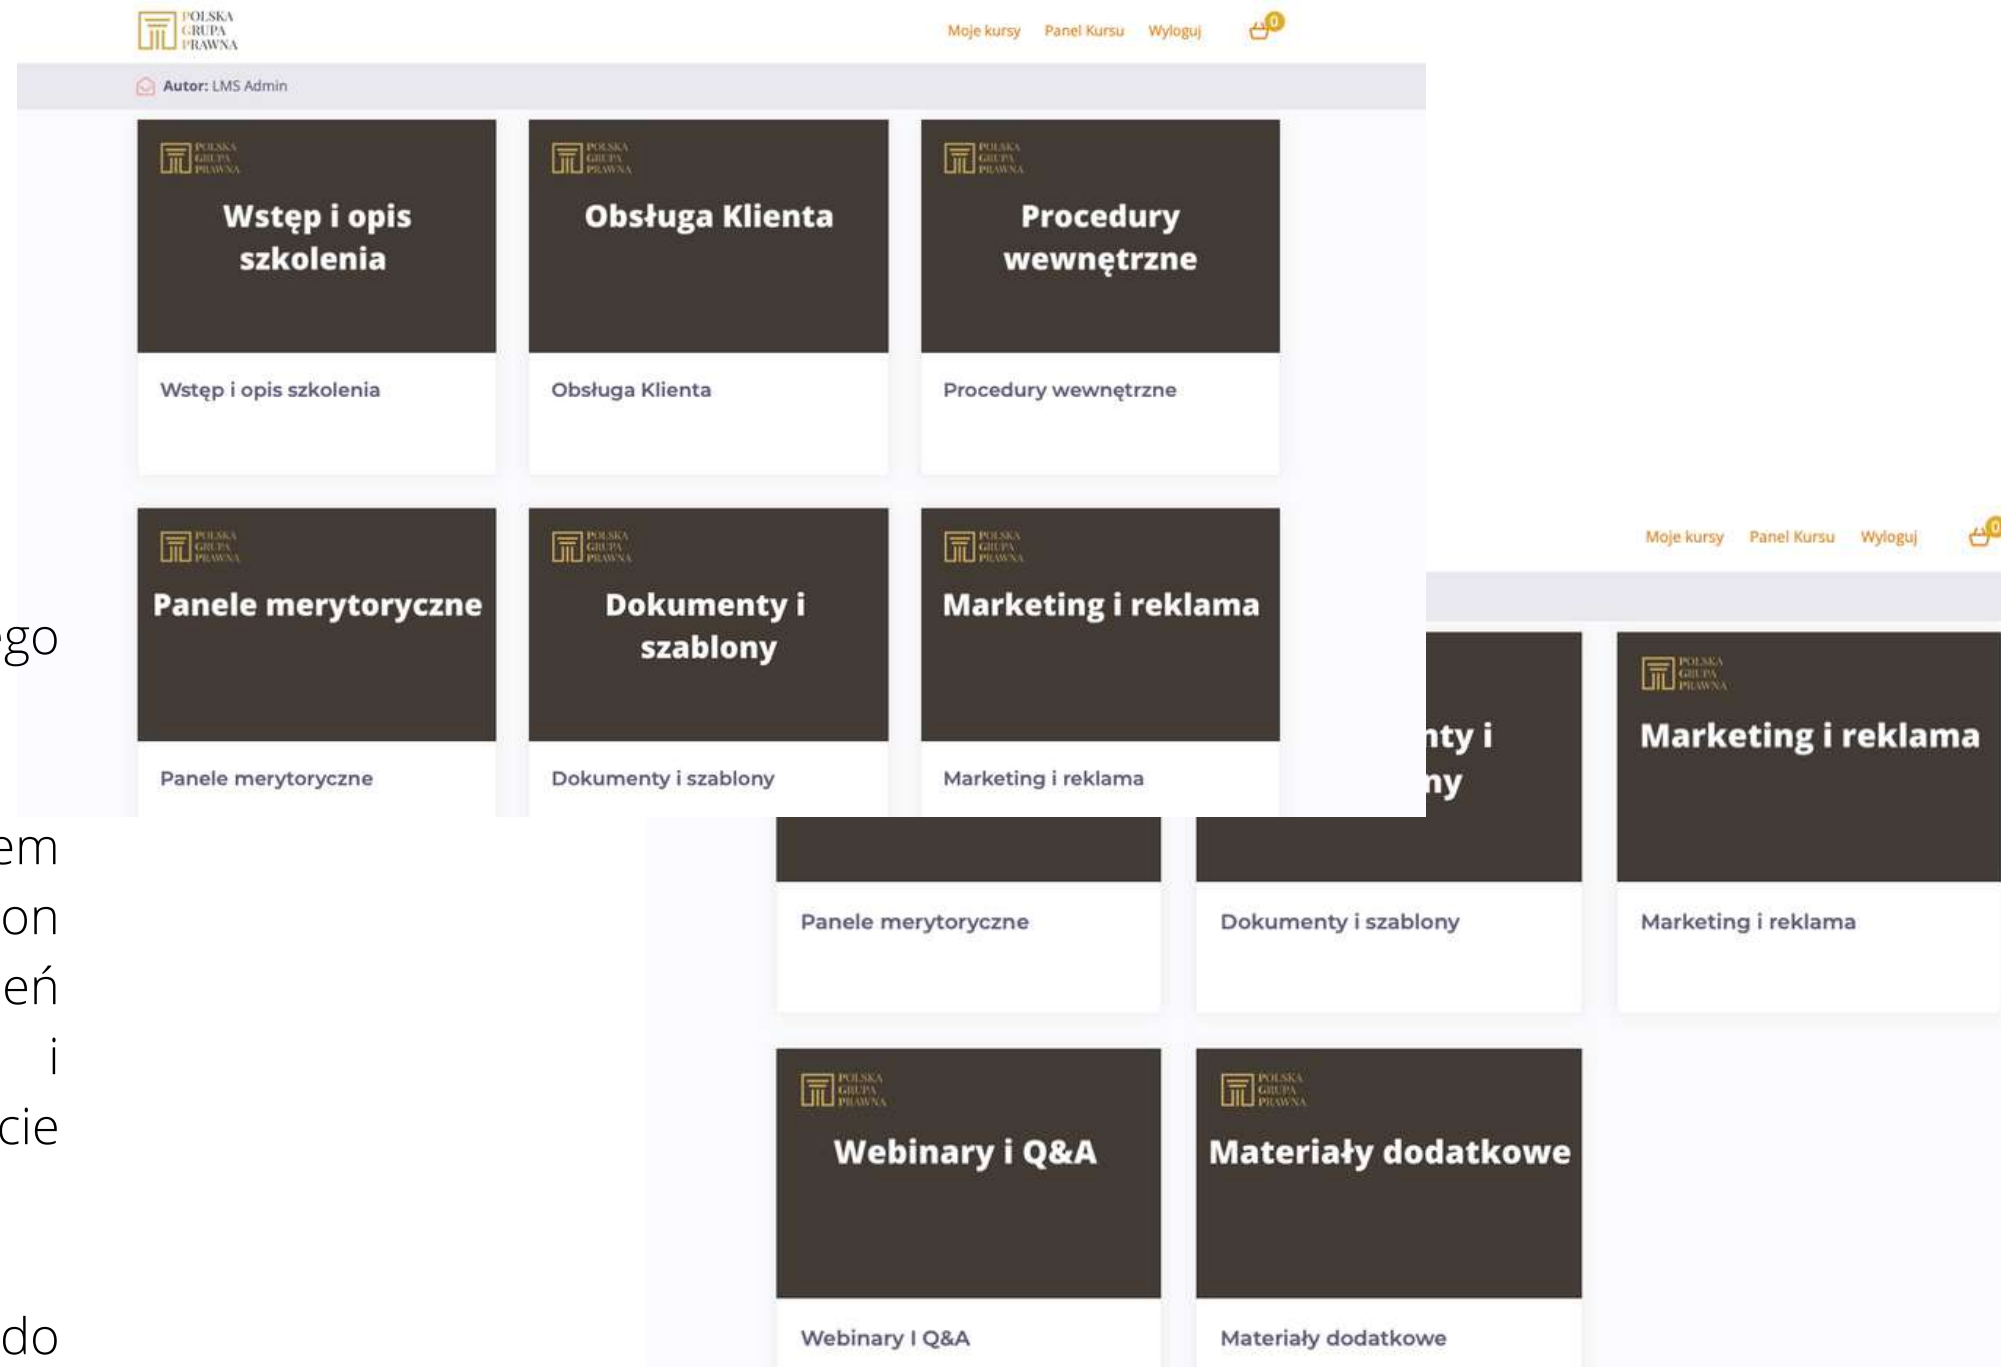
POLSKA GRUPA PRAWNA

Moje kursy Panel Kursu Wyloguj 0

Autor: LMS Admin

POLSKA GRUPA PRAWNA
Wstęp i opis szkolenia
Wstęp i opis szkolenia

POLSKA GRUPA PRAWNA
Obsługa Klienta
Obsługa Klienta

POLSKA GRUPA PRAWNA
Procedury wewnętrzne
Procedury wewnętrzne

POLSKA GRUPA PRAWNA
Panele merytoryczne
Panele merytoryczne

POLSKA GRUPA PRAWNA
Dokumenty i szablony
Dokumenty i szablony

POLSKA GRUPA PRAWNA
Marketing i reklama
Marketing i reklama

go

em
on
eń
i
cie

do

Moje kursy Panel Kursu Wyloguj 0

nty i
ny

POLSKA GRUPA PRAWNA
Marketing i reklama

Panele merytoryczne

Dokumenty i szablony

Marketing i reklama

POLSKA GRUPA PRAWNA
Webinary i Q&A
Webinary I Q&A

POLSKA GRUPA PRAWNA
Materiały dodatkowe
Materiały dodatkowe